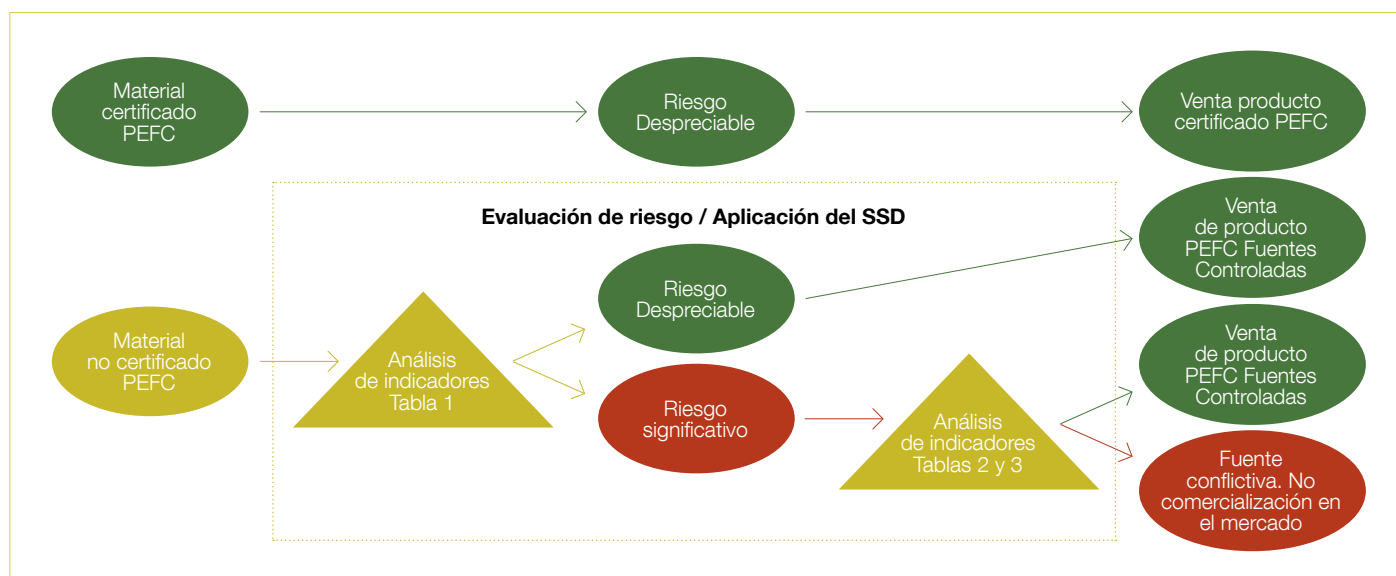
Material certificado PEFC

Riesgo Despreciable

Venta producto certificado PEFC

Evaluación de riesgo / Aplicación del SSD

Venta de producto PEFC Fuentes Controladas

Riesgo Despreciable

Material no certificado PEFC

Análisis de indicadores Tabla 1

Venta de producto PEFC Fuentes Controladas

Riesgo significativo

Análisis de indicadores Tablas 2 y 3

Fuente conflictiva. No comercialización en el mercado